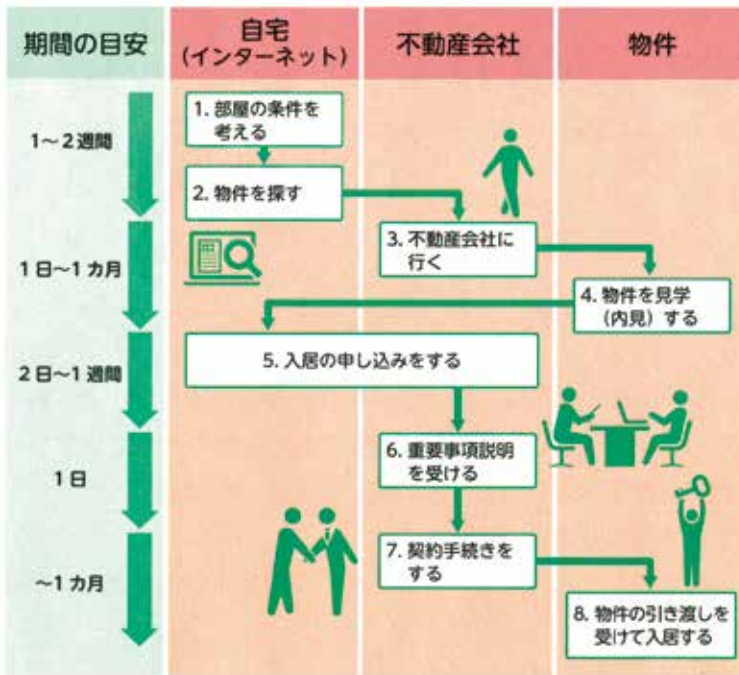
| 期間の目安 | 自宅（インターネット） | 不動産会社 | 物件 |
|---|---|---|---|
| 1～2週間 | 1. 部屋の条件を考える | | |
| | 2. 物件を探す | | |
| 1日～1カ月 | | 3. 不動産会社に行く | |
| | | | 4. 物件を見学（内見）する |
| 2日～1週間 | 5. 入居の申し込みをする | | |
| 1日 | | 6. 重要事項説明を受ける | |
| ～1カ月 | | 7. 契約手続きをする | |
| | | | 8. 物件の引き渡しを受けて入居する |